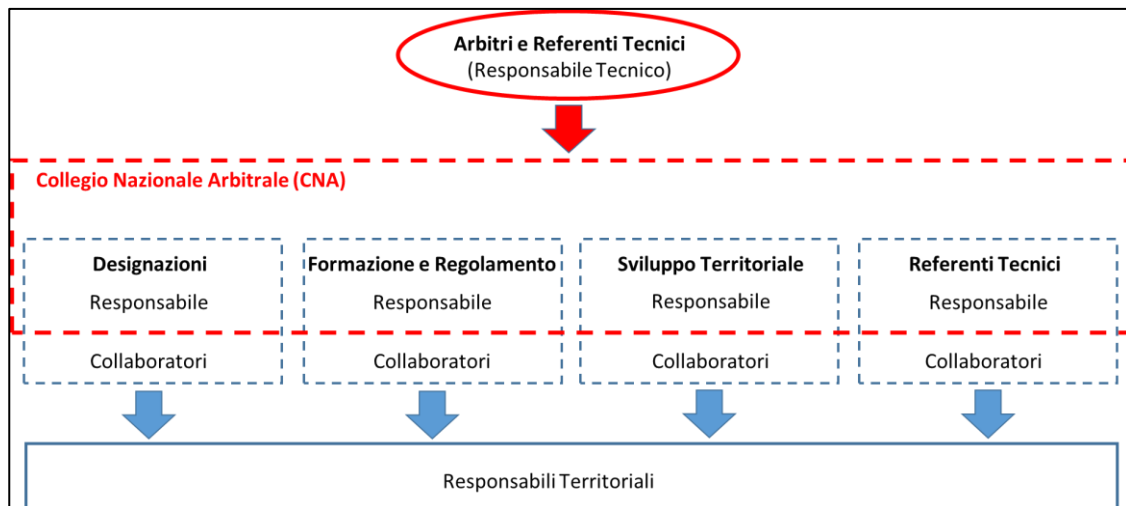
**Arbitri e Referenti Tecnici**
(Responsabile Tecnico)

**Collegio Nazionale Arbitrale (CNA)**

**Designazioni**
Responsabile
Collaboratori

**Formazione e Regolamento**
Responsabile
Collaboratori

**Sviluppo Territoriale**
Responsabile
Collaboratori

**Referenti Tecnici**
Responsabile
Collaboratori

Responsabili Territoriali